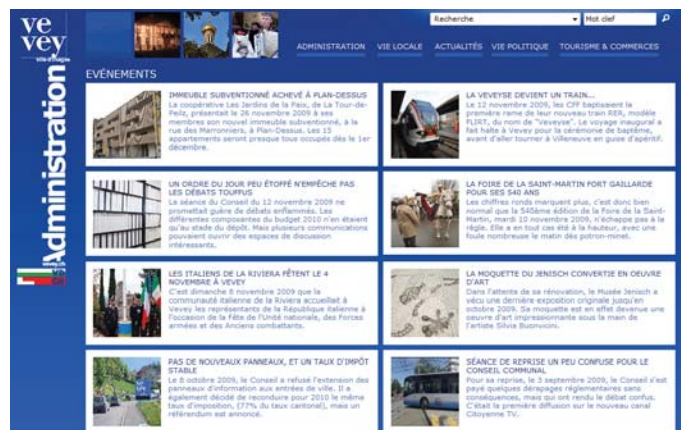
ve
vey
ville d'images

Administration

Recherche
Mot clef

ADMINISTRATION VIE LOCALE ACTUALITÉS VIE POLITIQUE TOURISME & COMMERCES

EVÉNEMENTS

IMMEUBLE SUBVENTIONNÉ ACHEVÉ À PLAN-DESSUS
La coopérative Les Jardins de la Paix, de La Tour-de-Peilz, présentait le 26 novembre 2009 à ses membres son nouvel immeuble subventionné, à la rue des Marronniers, à Plan-Dessus. Les 15 appartements seront presque tous occupés dès le 1er décembre.

LA VEVEYSE DEVIENT UN TRAIN...
Le 12 novembre 2009, les CFF baptisaient la première rame de leur nouveau train RER, modèle FLIRT, du nom de "Veveyse". Le voyage inaugural a fait halte à Vevey pour la cérémonie de baptême, avant d'aller tourner à Villeneuve en guise d'apéritif.

UN ORDRE DU JOUR PEU ÉTOFFÉ N'EMPÊCHE PAS LES DÉBATS TOUFFUS
La séance du Conseil du 12 novembre 2009 ne promettait guère de débats enflammés. Les différentes composantes du budget 2010 n'en étaient qu'au stade du dépôt. Mais plusieurs communications pouvaient ouvrir des espaces de discussion intéressants.

LA FOIRE DE LA SAINT-MARTIN FORT GAILLARDE POUR SES 540 ANS
Les chiffres ronds marquent plus, c'est donc bien normal que la 540ème édition de la Foire de la Saint-Martin, mardi 10 novembre 2009, n'échappe pas à la règle. Elle a en tout cas été à la hauteur, avec une foule nombreuse le matin dès potron-minet.

LES ITALIENS DE LA RIVIERA FÊTENT LE 4 NOVEMBRE À VEVEY
C'est dimanche 8 novembre 2009 que la communauté italienne de la Riviera accueillait à Vevey les représentants de la République italienne à l'occasion de la Fête de l'Unité nationale, des Forces armées et des Anciens combattants.

LA MOQUETTE DU JENISCH CONVERTIE EN OEUVRE D'ART
Dans l'attente de sa rénovation, le Musée Jenisch a vécu une dernière exposition originale jusqu'en octobre 2009. Sa moquette est en effet devenue une oeuvre d'art impressionnante sous la main de l'artiste Silvia Buonvicini.

PAS DE NOUVEAUX PANNEAUX, ET UN TAUX D'IMPÔT STABLE
Le 8 octobre 2009, le Conseil a refusé l'extension des panneaux d'information aux entrées de ville. Il a également décidé de reconduire pour 2010 le même taux d'imposition, (77% du taux cantonal), mais un référendum est annoncé.

SÉANCE DE REPRISE UN PEU CONFUSE POUR LE CONSEIL COMMUNAL
Pour sa reprise, le 3 septembre 2009, le Conseil s'est payé quelques dérapages réglementaires sans conséquences, mais qui ont rendu le débat confus. C'était la première diffusion sur le nouveau canal Citoyenne TV.